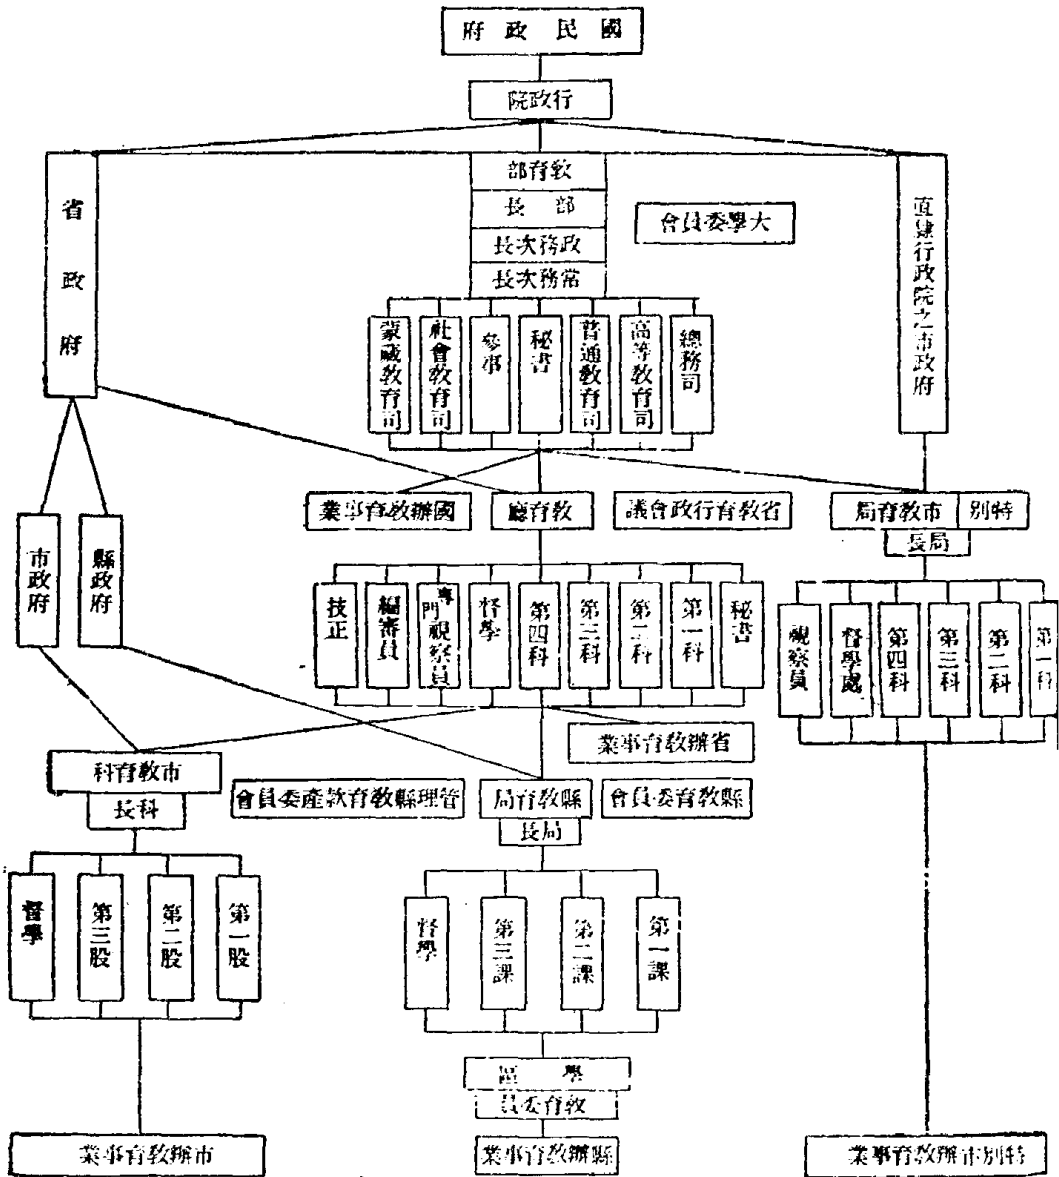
府 政 民 國

院政行

省政府

部育教
長 部
長次務政
長次務常

會員委學大

直隸行政院之市政府

蒙藏教育司
社會教育司
參事
秘書
普通教育司
高等教育司
總務司

市政府
縣政府

業事育教辦國
廳育教
議會政行育教省
局育教市 別特
長局

技正
編審員
專門視察員
督學
第四科
第三科
第二科
第一科
秘書

視察員
督學處
第四科
第三科
第二科
第一科

業事育教辦省

科育教市
長科

會員委產款育教縣理管
局育教縣
會員委育教縣
長局

督學
第三股
第二股
第一股

督學
第三課
第二課
第一課

區 學
員委育教

業事育教辦市
業事育教辦縣
業事育教辦市別特